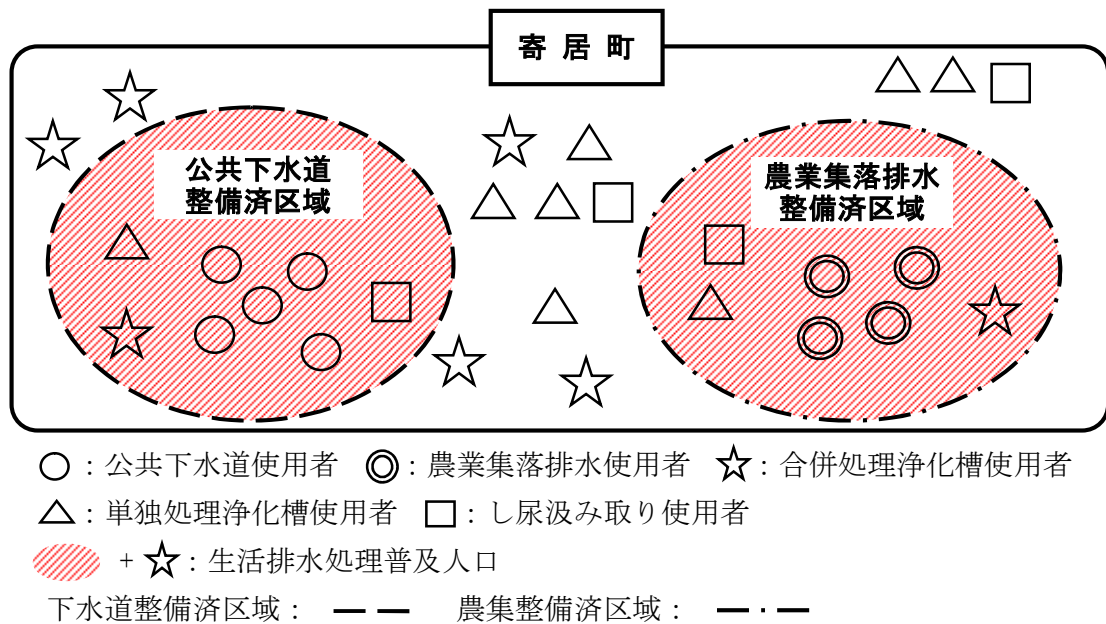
寄居町

公共下水道整備済区域

農業集落排水整備済区域

○：公共下水道使用者　◎：農業集落排水使用者　☆：合併処理浄化槽使用者

△：単独処理浄化槽使用者　□：し尿汲み取り使用者

+ ☆：生活排水処理普及人口

下水道整備済区域：　農集整備済区域：